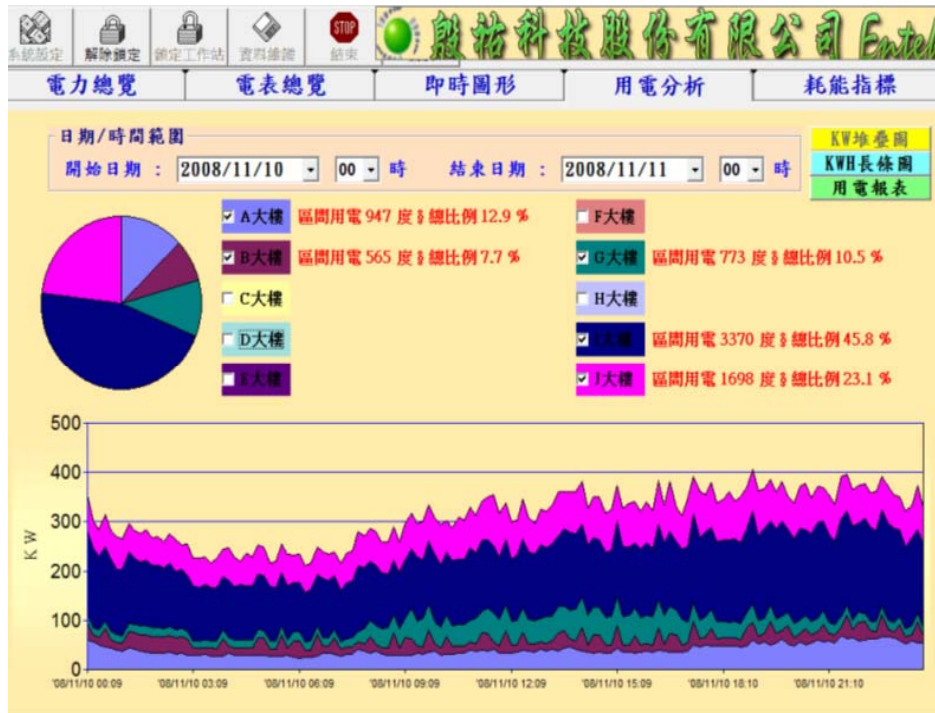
系統設定 解除鎖定 鎖定工作站 資料維護 STOP 結束 殷祐科技股份有限公司 Entel

電力總覽 電表總覽 即時圖形 用電分析 耗能指標

日期/時間範圍
開始日期 : 2008/11/10 00 時 結束日期 : 2008/11/11 00 時

KW堆疊圖
KWH長條圖
用電報表

A大樓 區間用電 947 度 § 總比例 12.9 %
B大樓 區間用電 565 度 § 總比例 7.7 %
C大樓
D大樓
E大樓
F大樓
G大樓 區間用電 773 度 § 總比例 10.5 %
H大樓
I大樓 區間用電 3370 度 § 總比例 45.8 %
J大樓 區間用電 1698 度 § 總比例 23.1 %

500
400
300
200
100
0
KW
'08/11/10 00:09 '08/11/10 03:09 '08/11/10 06:09 '08/11/10 09:09 '08/11/10 12:09 '08/11/10 15:09 '08/11/10 18:10 '08/11/10 21:10